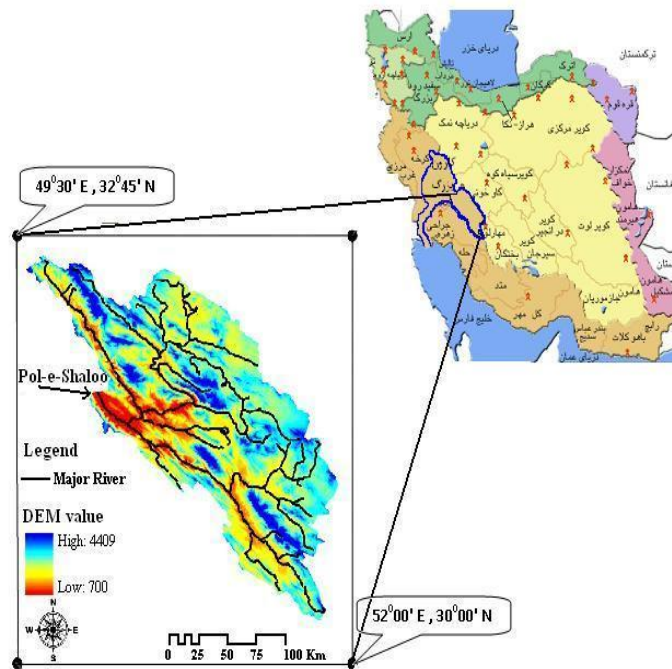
$49^0 30'$ E , $32^0 45'$ N

Pol-e-Shaloo

Legend

Major River

DEM value

High: 4409

Low: 700

N

W

E

S

0 25 50 75 100 Km

$52^0 00'$ E , $30^0 00'$ N

ترکمنستان

دریای خزر

ارس

کویر مرکزی

دریاچه نمک

کویر لوت

کارون

مند

خلیج فارس

دریای عمان

کویر سیاه کوه

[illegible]